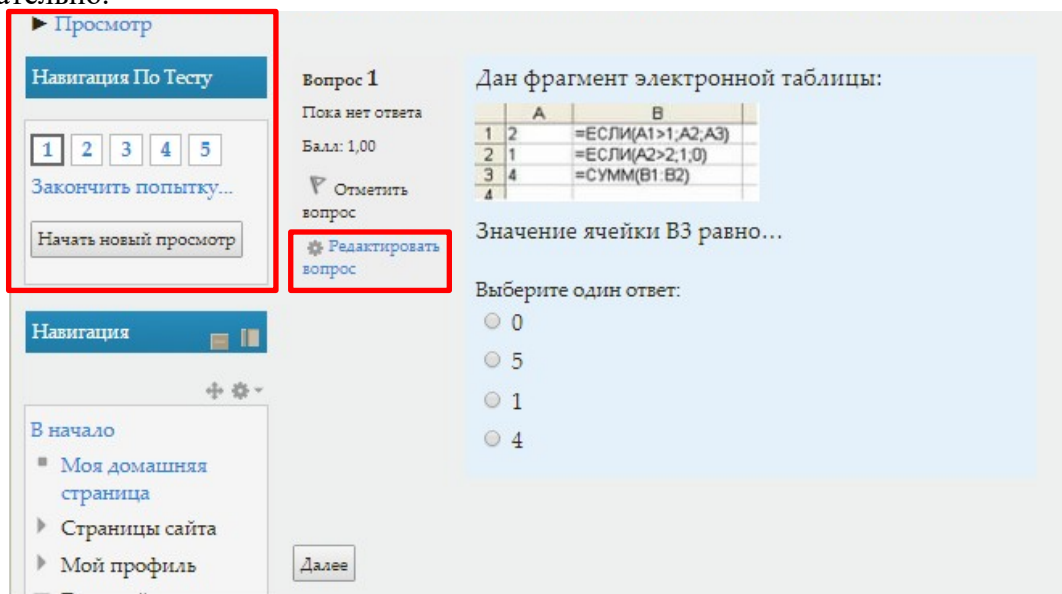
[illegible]тельно.

► Просмотр

Навигация По Тесту

1 2 3 4 5

Закончить попытку...

Начать новый просмотр

Навигация

В начало

Моя домашняя страница

Страницы сайта

Мой профиль

Вопрос 1

Пока нет ответа

Балл: 1,00

Отметить вопрос

Редактировать вопрос

Далее

Дан фрагмент электронной таблицы:

|   | A | B |
|---|---|---|
| 1 | 2 | =ЕСЛИ(A1>1;A2;A3) |
| 2 | 1 | =ЕСЛИ(A2>2;1;0) |
| 3 | 4 | =СУММ(B1:B2) |
| 4 |   |   |

Значение ячейки B3 равно…

Выберите один ответ:

0

5

1

4